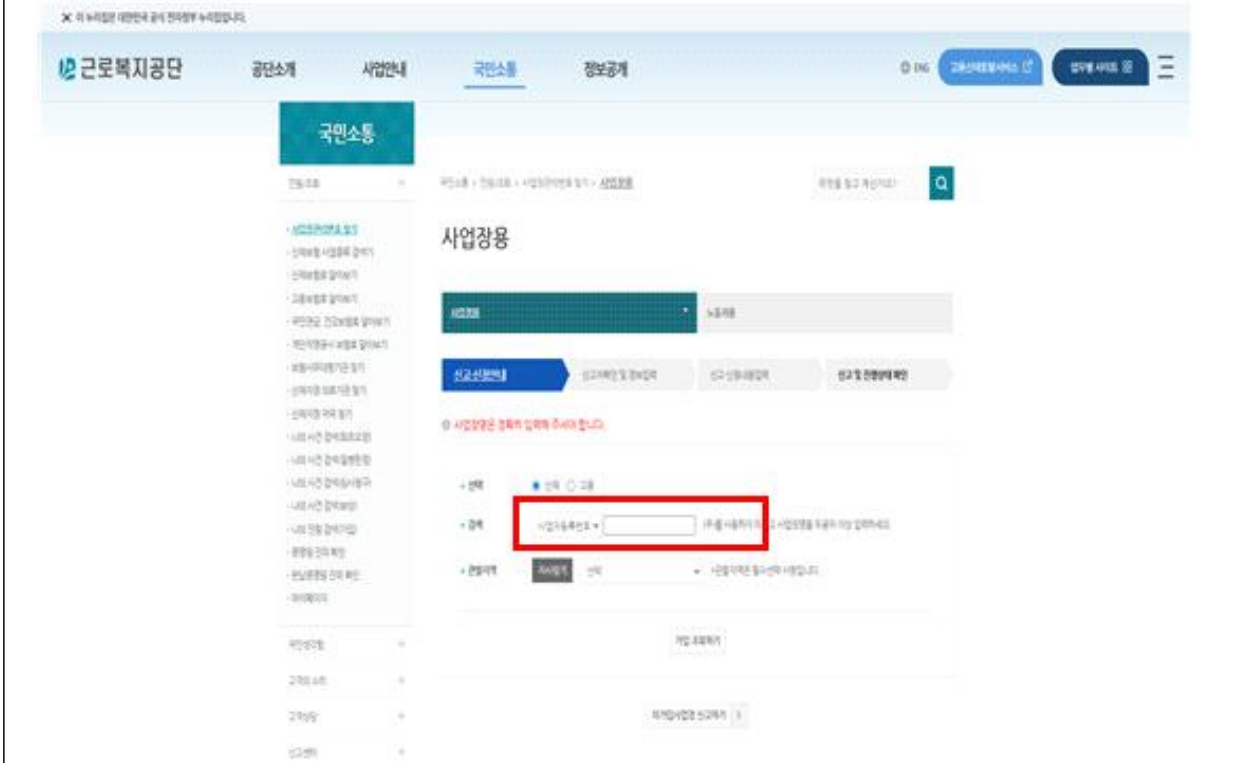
이 누리집은 대한민국 공식 전자정부 누리집입니다.

근로복지공단

공단소개 사업안내 국민소통 정보공개

ENG 고용산재보험토탈서비스 업무별 사이트

국민소통

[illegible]

사업장용

사업장 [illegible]

신고서작성안내 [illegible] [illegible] 신고 및 진행상태 확인

사업장명은 정확히 입력해 주셔야 합니다.

선택 ● 산재 ○ 고용

검색 사업자등록번호 ▾ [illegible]

관할지역 지사찾기 선택 ▾ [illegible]

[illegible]

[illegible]